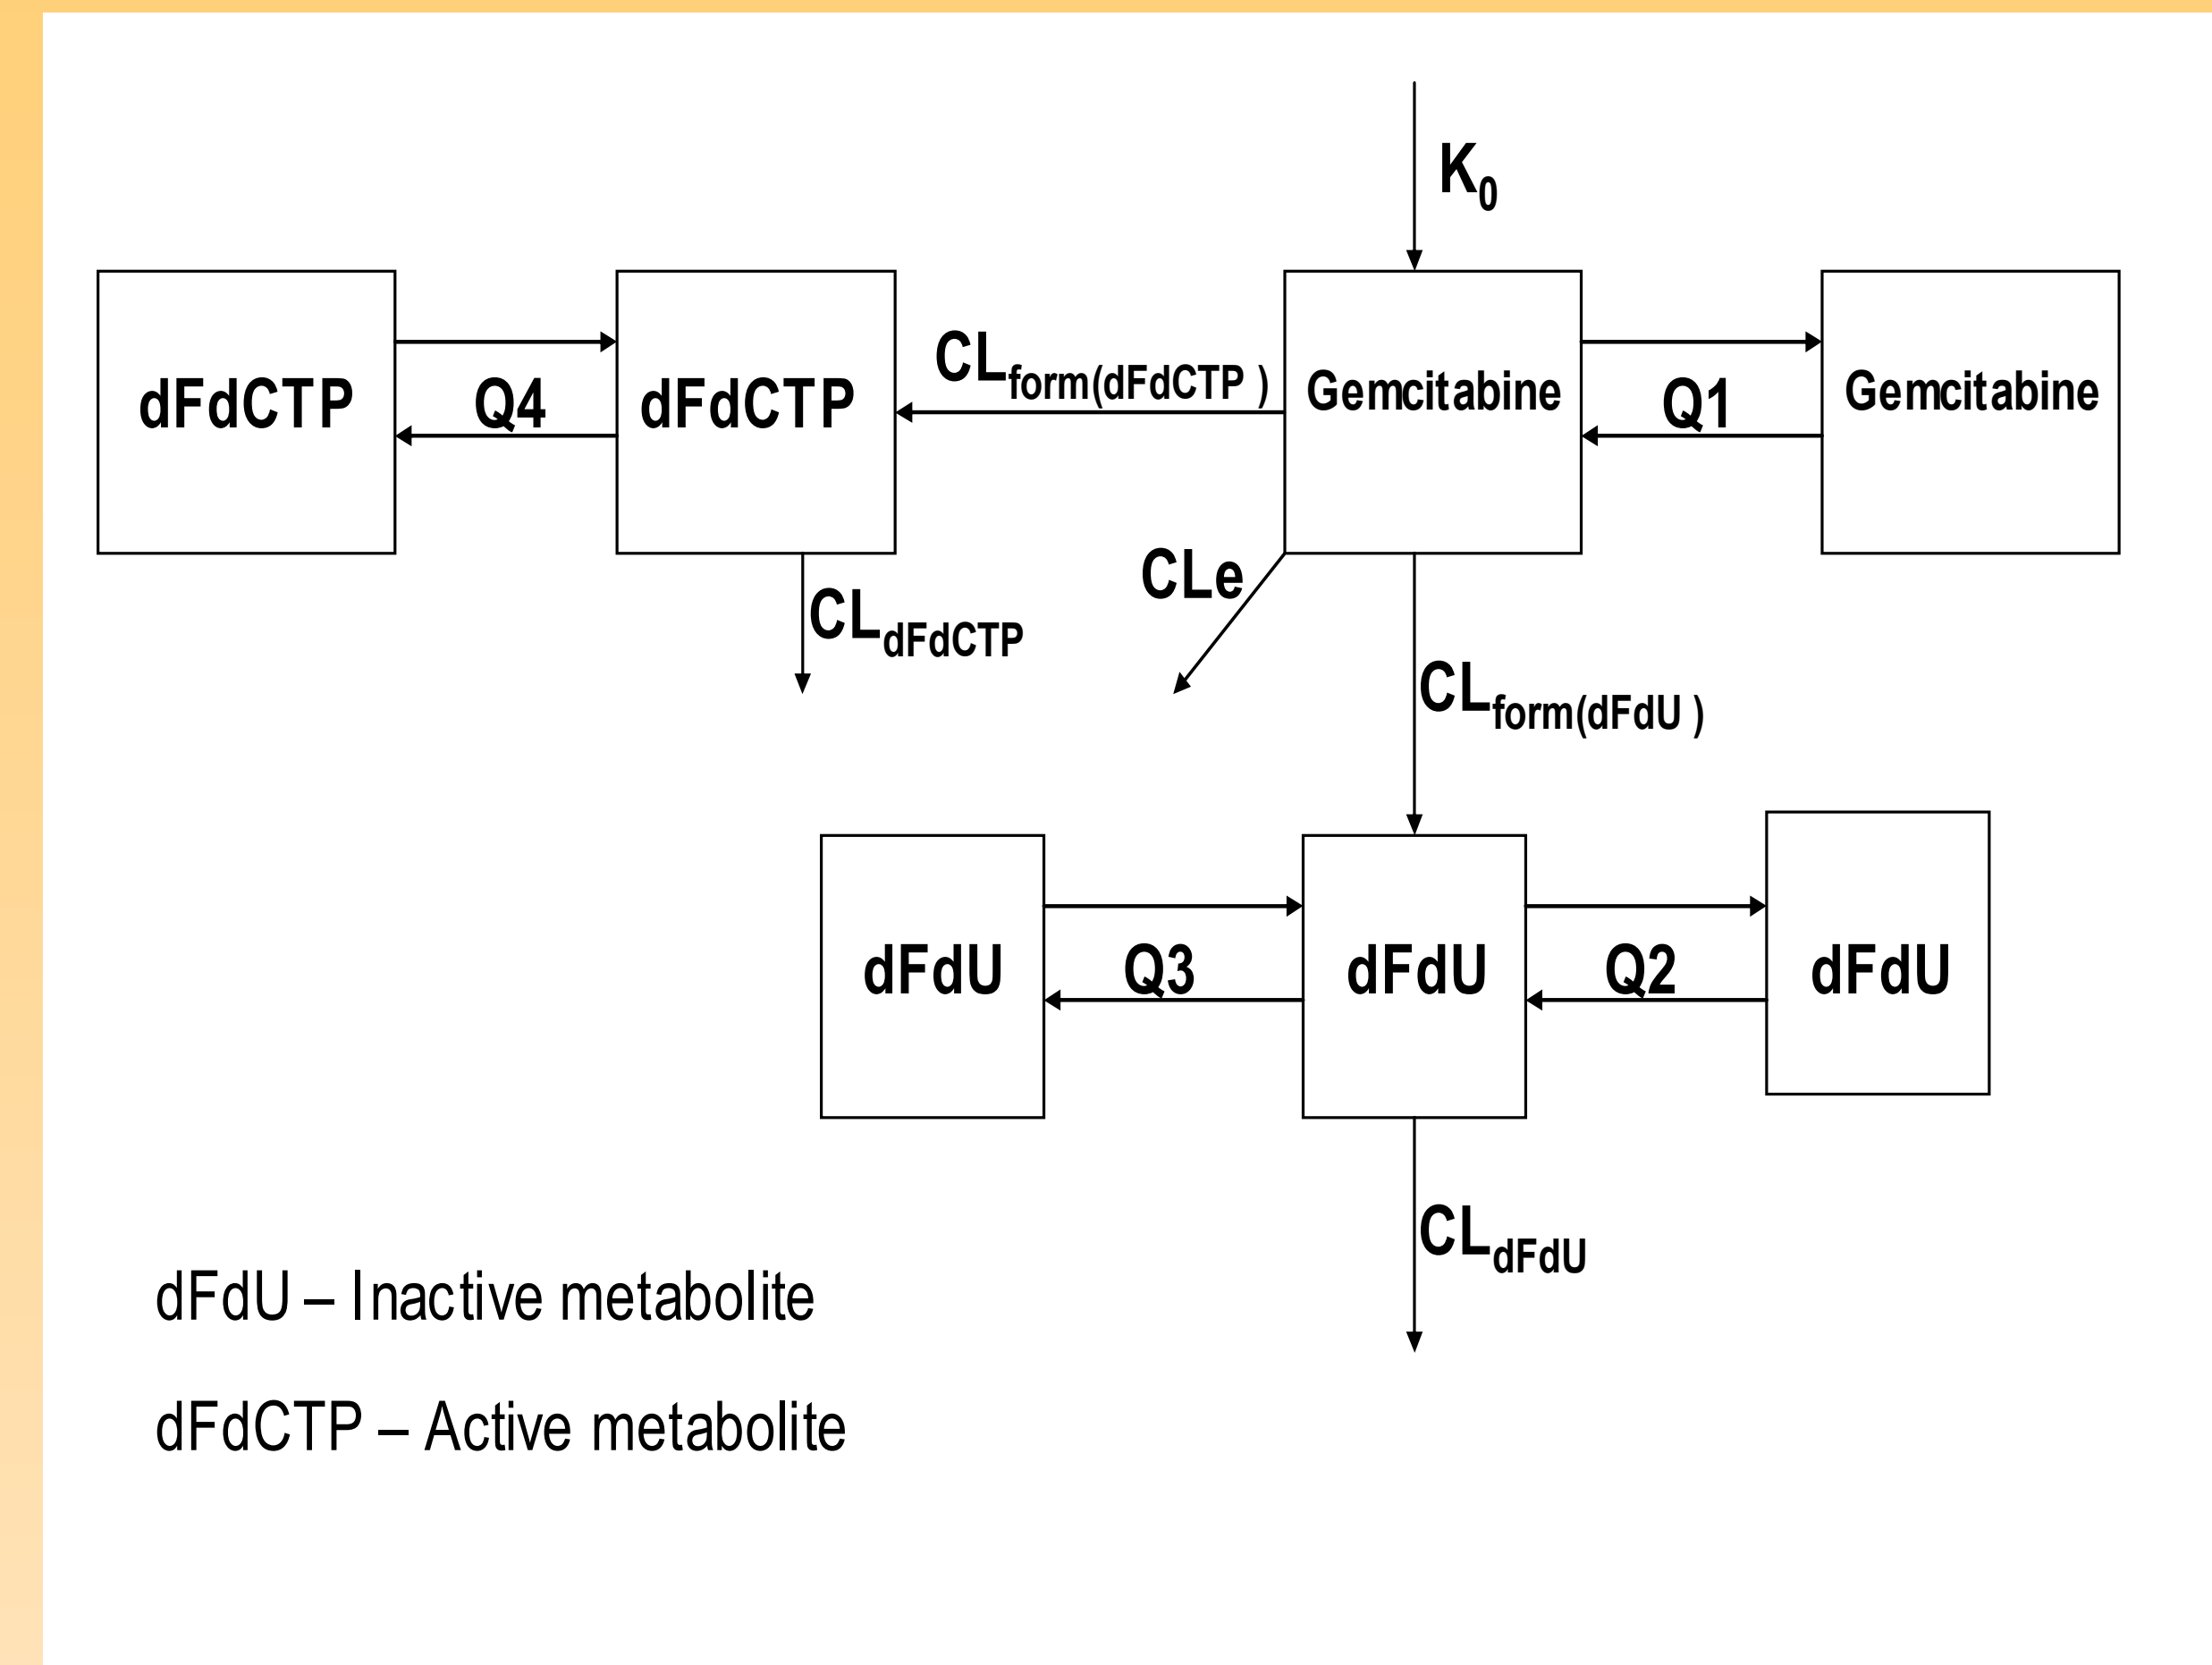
$K_0$

dFdCTP

Q4

dFdCTP

$CL_{form(dFdCTP)}$

Gemcitabine

Q1

Gemcitabine

$CL_{dFdCTP}$

CLe

$CL_{form(dFdU)}$

dFdU

Q3

dFdU

Q2

dFdU

$CL_{dFdU}$

dFdU – Inactive metabolite

dFdCTP – Active metabolite